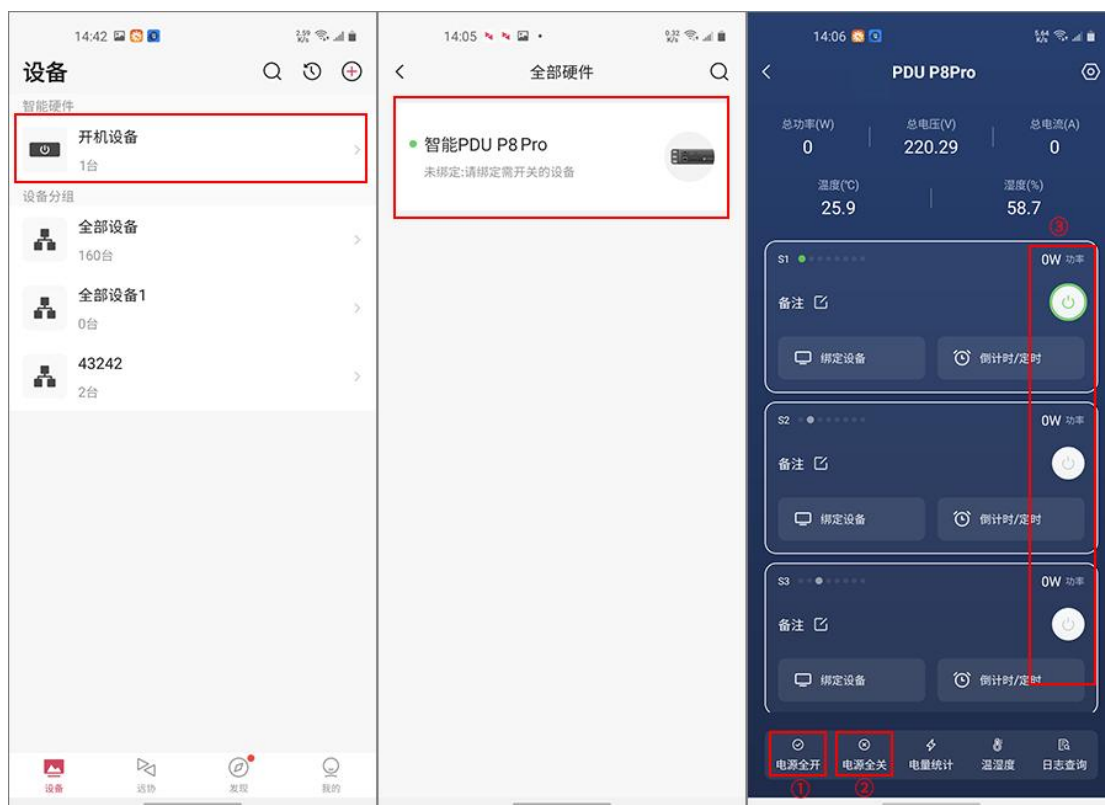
14:42

设备

智能硬件

开机设备
1台

设备分组

全部设备
160台

全部设备1
0台

43242
2台

设备 远协 发现 我的

14:05

全部硬件

智能PDU P8 Pro
未绑定:请绑定需开关的设备

14:06

PDU P8Pro

总功率(W)
0

总电压(V)
220.29

总电流(A)
0

温度(℃)
25.9

湿度(%)
58.7

③

S1
0W 功率
备注
绑定设备
倒计时/定时

S2
0W 功率
备注
绑定设备
倒计时/定时

S3
0W 功率
备注
绑定设备
倒计时/定时

电源全开 电源全关 电量统计 温湿度 日志查询
① ②